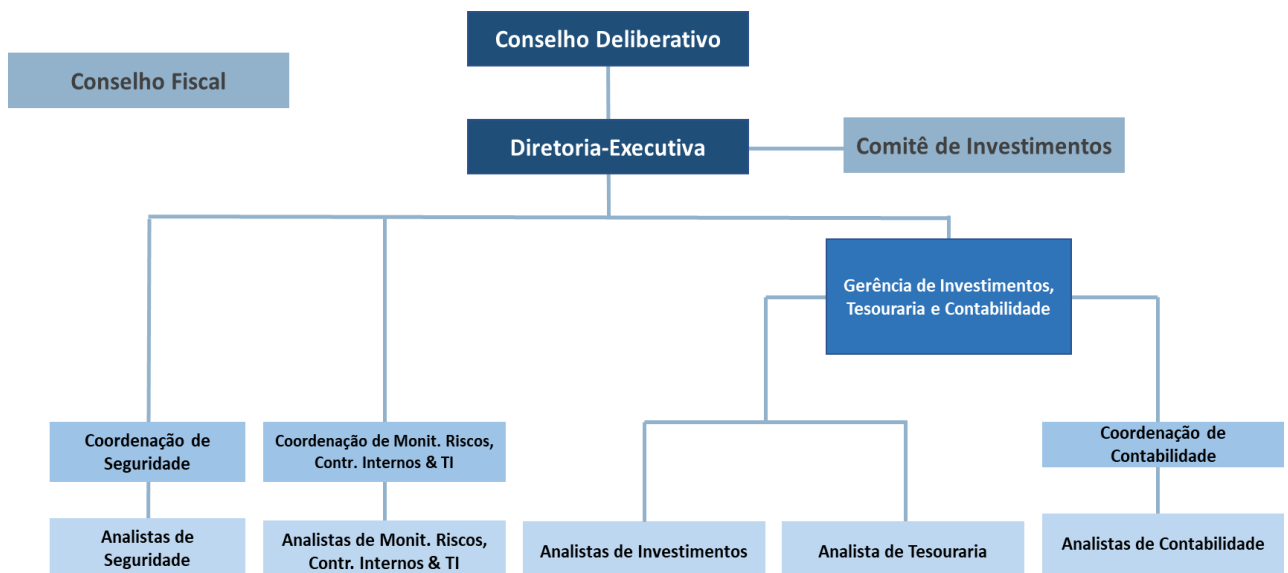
Conselho Deliberativo

Conselho Fiscal

Diretoria-Executiva

Comitê de Investimentos

Gerência de Investimentos, Tesouraria e Contabilidade

Coordenação de Seguridade

Coordenação de Monit. Riscos, Contr. Internos & TI

Coordenação de Contabilidade

Analistas de Seguridade

Analistas de Monit. Riscos, Contr. Internos & TI

Analistas de Investimentos

Analista de Tesouraria

Analistas de Contabilidade